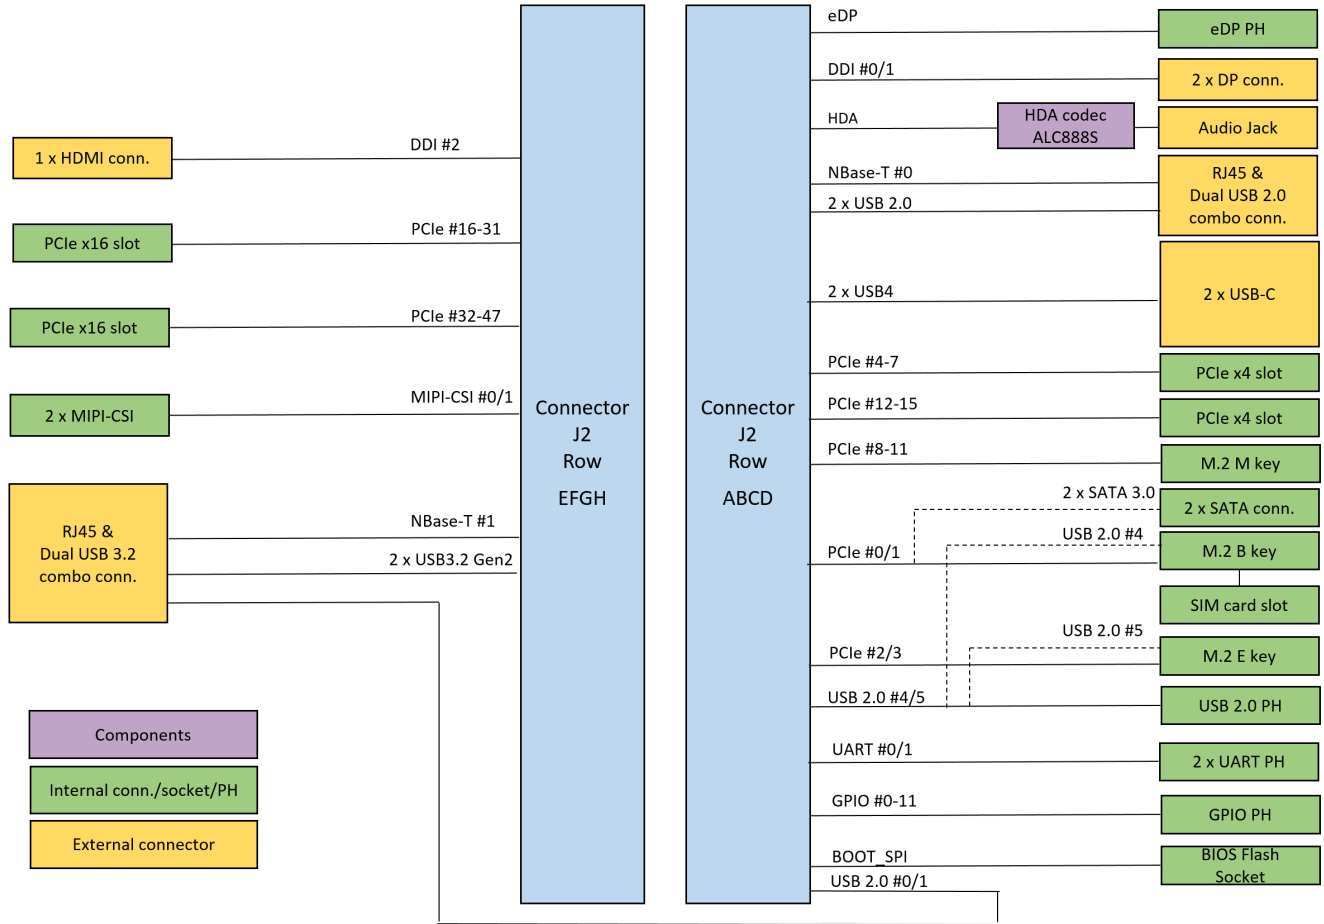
1 x HDMI conn.

DDI #2

PCIe x16 slot

PCIe #16-31

PCIe x16 slot

PCIe #32-47

2 x MIPI-CSI

MIPI-CSI #0/1

RJ45 & Dual USB 3.2 combo conn.

NBase-T #1

2 x USB3.2 Gen2

Components

Internal conn./socket/PH

External connector

Connector J2 Row EFGH

Connector J2 Row ABCD

eDP

eDP PH

DDI #0/1

2 x DP conn.

HDA

HDA codec ALC888S

Audio Jack

NBase-T #0

2 x USB 2.0

RJ45 & Dual USB 2.0 combo conn.

2 x USB4

2 x USB-C

PCIe #4-7

PCIe x4 slot

PCIe #12-15

PCIe x4 slot

PCIe #8-11

M.2 M key

2 x SATA 3.0

2 x SATA conn.

USB 2.0 #4

PCIe #0/1

M.2 B key

SIM card slot

USB 2.0 #5

PCIe #2/3

M.2 E key

USB 2.0 #4/5

USB 2.0 PH

UART #0/1

2 x UART PH

GPIO #0-11

GPIO PH

BOOT_SPI

BIOS Flash Socket

USB 2.0 #0/1